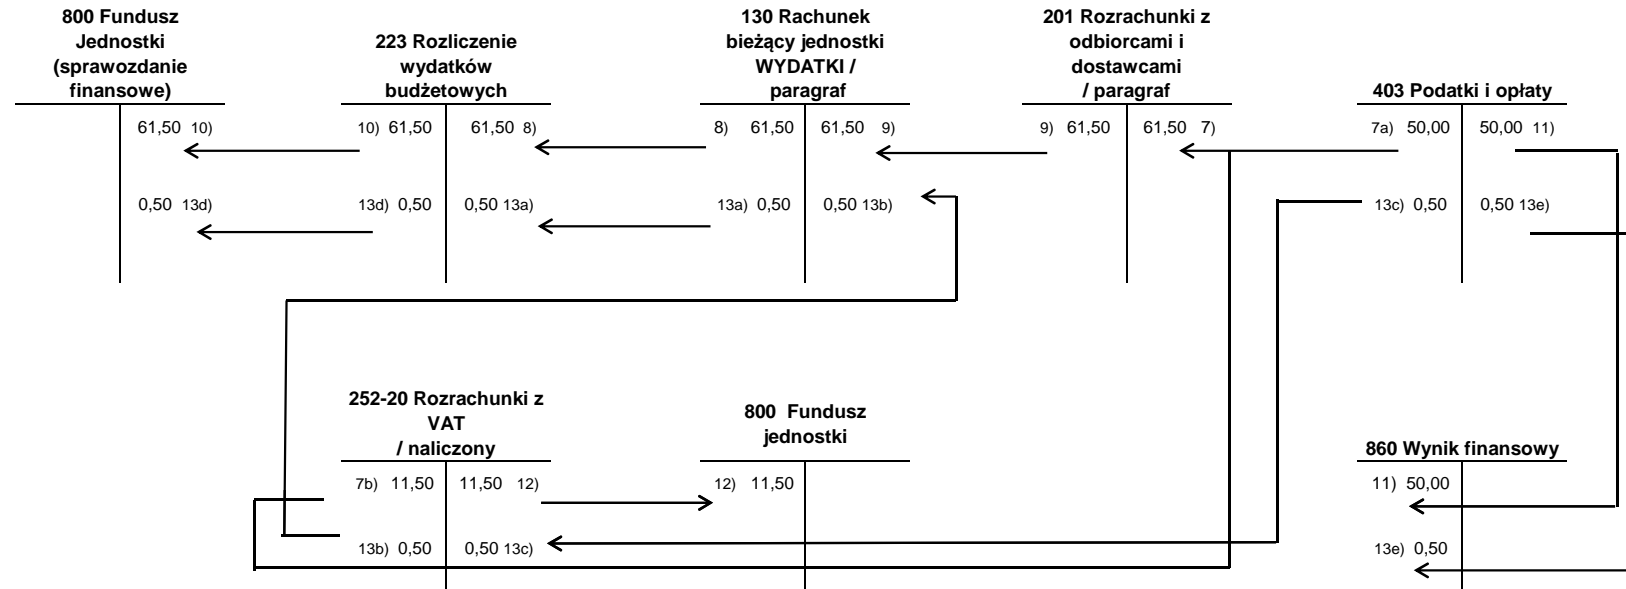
800 Fundusz Jednostki (sprawozdanie finansowe)

61,50 10)

0,50 13d)

223 Rozliczenie wydatków budżetowych

10) 61,50 | 61,50 8)

13d) 0,50 | 0,50 13a)

130 Rachunek bieżący jednostki WYDATKI / paragraf

8) 61,50 | 61,50 9)

13a) 0,50 | 0,50 13b)

201 Rozrachunki z odbiorcami i dostawcami / paragraf

9) 61,50 | 61,50 7)

403 Podatki i opłaty

7a) 50,00 | 50,00 11)

13c) 0,50 | 0,50 13e)

252-20 Rozrachunki z VAT / naliczony

7b) 11,50 | 11,50 12)

13b) 0,50 | 0,50 13c)

800 Fundusz jednostki

12) 11,50

860 Wynik finansowy

11) 50,00

13e) 0,50